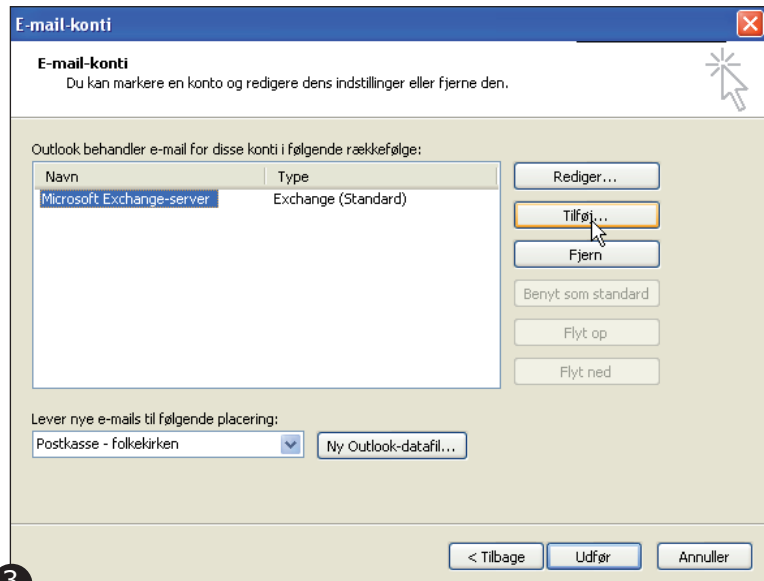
E-mail-konti

E-mail-konti
Du kan markere en konto og redigere dens indstillinger eller fjerne den.

Outlook behandler e-mail for disse konti i følgende rækkefølge:

| Navn | Type |
|---|---|
| Microsoft Exchange-server | Exchange (Standard) |

Rediger...
Tilføj...
Fjern
Benyt som standard
Flyt op
Flyt ned

Lever nye e-mails til følgende placering:
Postkasse - folkekirken
Ny Outlook-datafil...

< Tilbage
Udfør
Annuller

3